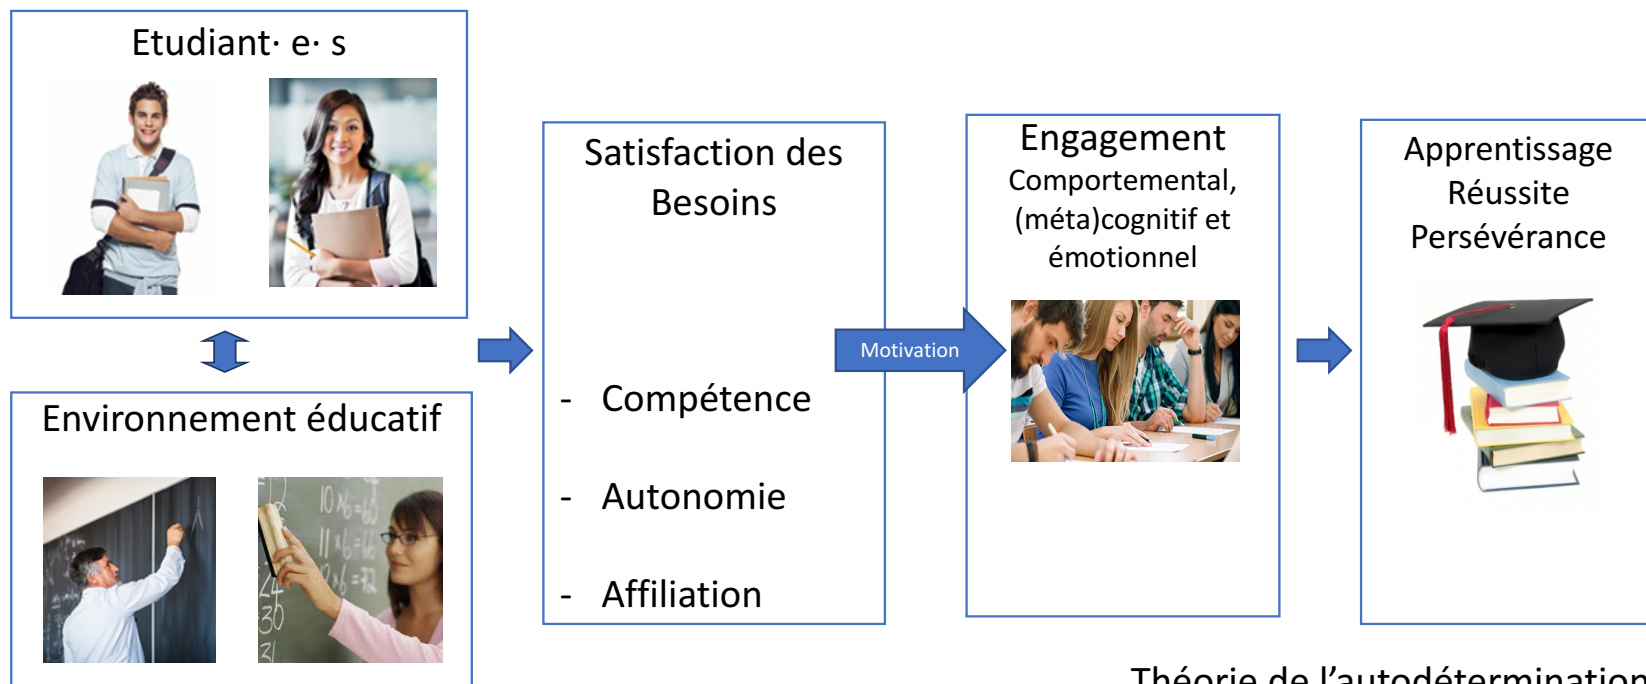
Etudiant· e· s

Environnement éducatif

Satisfaction des Besoins

- Compétence

- Autonomie

- Affiliation

Motivation

Engagement
Comportemental, (méta)cognitif et émotionnel

Apprentissage
Réussite
Persévérance

Théorie de l'autodétermination